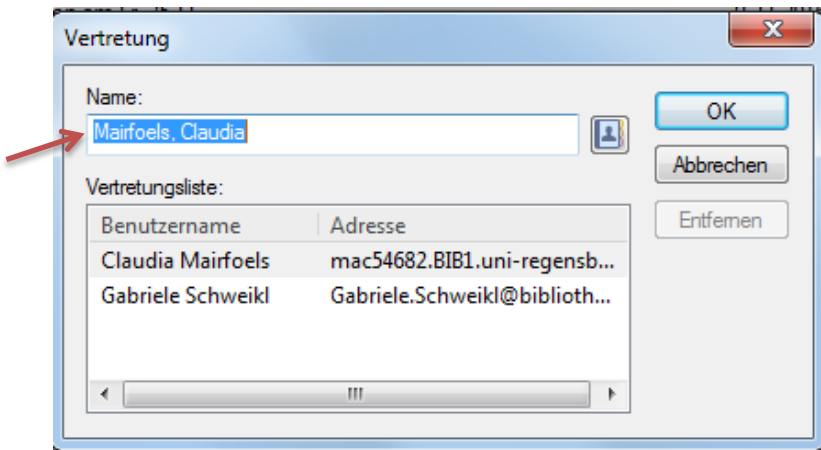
Vertretung

Name:

Mairfoels, Claudia

OK

Abbrechen

Vertretungsliste:

| Benutzername | Adresse |
|---|---|
| Claudia Mairfoels | mac54682.BIB1.uni-regensb... |
| Gabriele Schweikl | Gabriele.Schweikl@biblioth... |

Entfernen